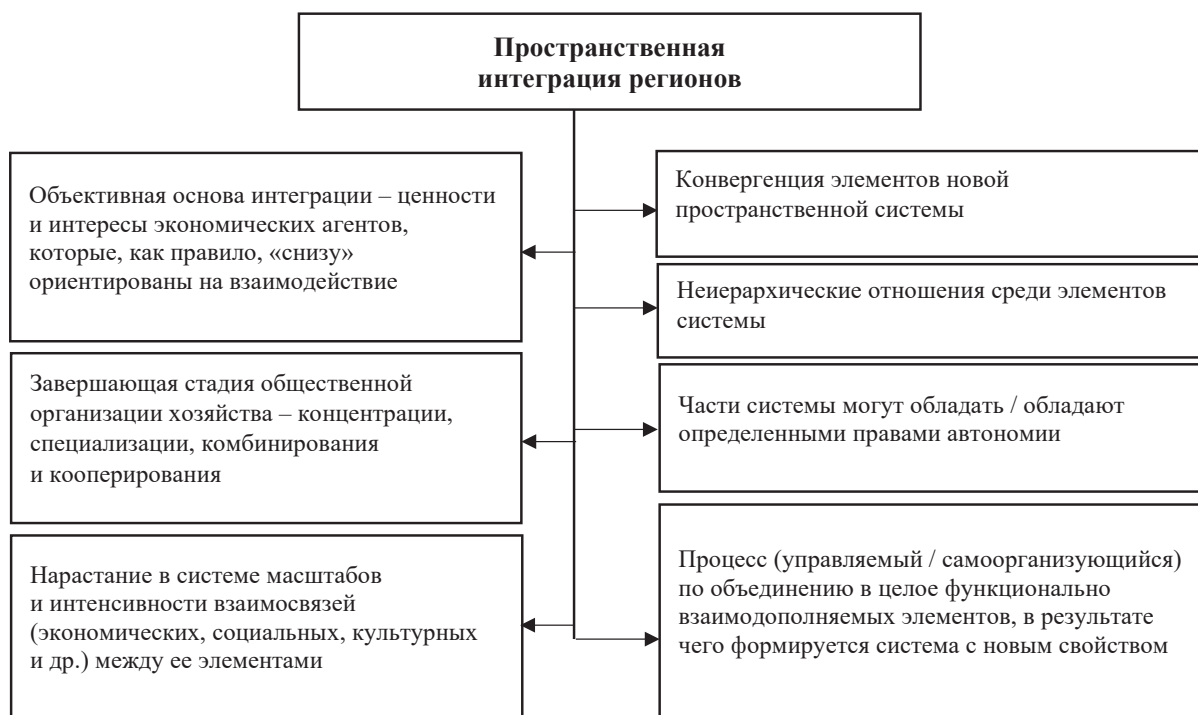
Пространственная интеграция регионов

Объективная основа интеграции – ценности и интересы экономических агентов, которые, как правило, «снизу» ориентированы на взаимодействие

Завершающая стадия общественной организации хозяйства – концентрации, специализации, комбинирования и кооперирования

Нарастание в системе масштабов и интенсивности взаимосвязей (экономических, социальных, культурных и др.) между ее элементами

Конвергенция элементов новой пространственной системы

Неиерархические отношения среди элементов системы

Части системы могут обладать / обладают определенными правами автономии

Процесс (управляемый / самоорганизующийся) по объединению в целое функционально взаимодополняемых элементов, в результате чего формируется система с новым свойством